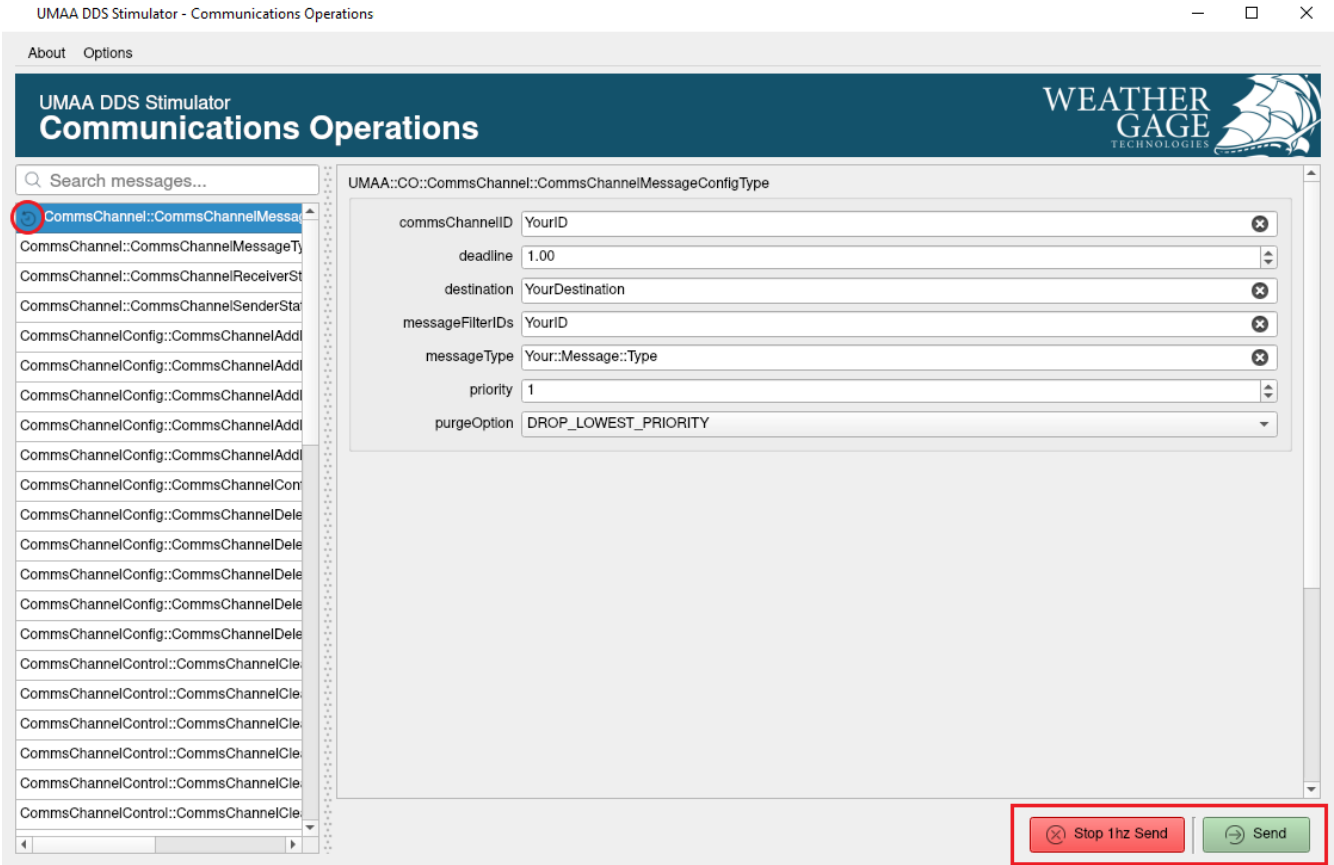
UMAA DDS Stimulator - Communications Operations

About Options

UMAA DDS Stimulator
Communications Operations

WEATHER GAGE TECHNOLOGIES

Search messages...

CommsChannel::CommsChannelMessag
CommsChannel::CommsChannelMessageTy
CommsChannel::CommsChannelReceiverSt
CommsChannel::CommsChannelSenderStat
CommsChannelConfig::CommsChannelAddI
CommsChannelConfig::CommsChannelAddI
CommsChannelConfig::CommsChannelAddI
CommsChannelConfig::CommsChannelAddI
CommsChannelConfig::CommsChannelAddI
CommsChannelConfig::CommsChannelCon
CommsChannelConfig::CommsChannelDele
CommsChannelConfig::CommsChannelDele
CommsChannelConfig::CommsChannelDele
CommsChannelConfig::CommsChannelDele
CommsChannelConfig::CommsChannelDele
CommsChannelControl::CommsChannelCle
CommsChannelControl::CommsChannelCle
CommsChannelControl::CommsChannelCle
CommsChannelControl::CommsChannelCle
CommsChannelControl::CommsChannelCle
CommsChannelControl::CommsChannelCle

UMAA::CO::CommsChannel::CommsChannelMessageConfigType

commsChannelID YourID
deadline 1.00
destination YourDestination
messageFilterIDs YourID
messageType Your::Message::Type
priority 1
purgeOption DROP_LOWEST_PRIORITY

Stop 1hz Send
Send